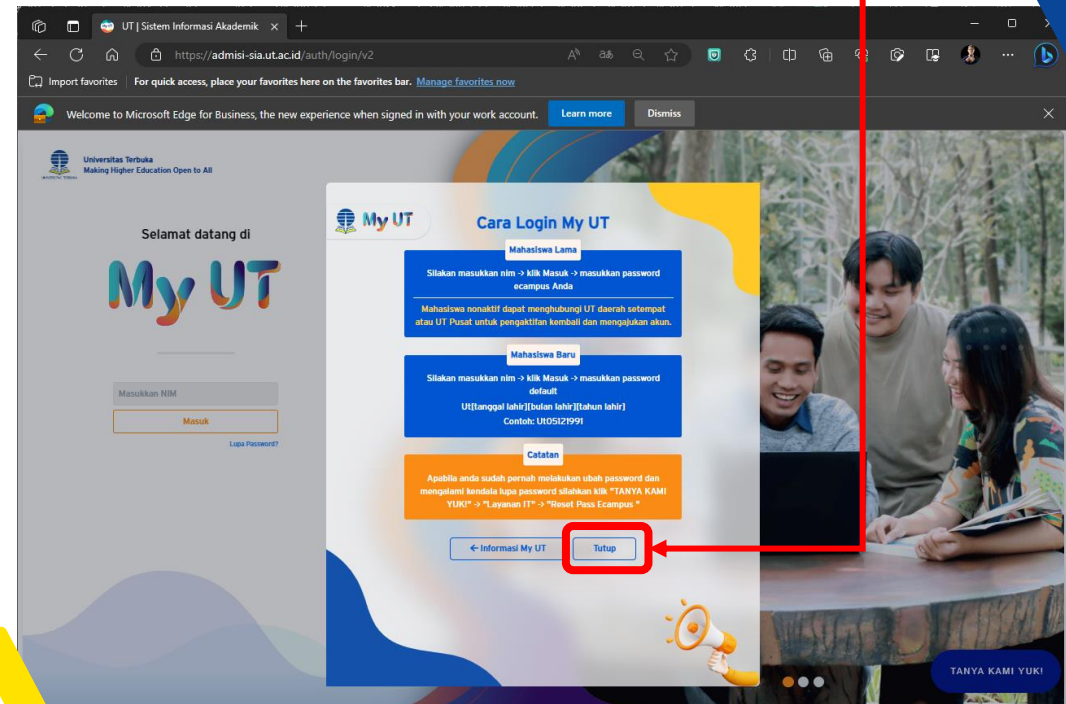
UT | Sistem Informasi Akademik ×

https://admisi-sia.ut.ac.id/auth/login/v2

Import favorites | For quick access, place your favorites here on the favorites bar. Manage favorites now

Welcome to Microsoft Edge for Business, the new experience when signed in with your work account. Learn more Dismiss

Universitas Terbuka
Making Higher Education Open to All

Selamat datang di

My UT

Masukkan NIM

Masuk

Lupa Password?

My UT

Cara Login My UT

Mahasiswa Lama

Silakan masukkan nim -> klik Masuk -> masukkan password ecampus Anda

Mahasiswa nonaktif dapat menghubungi UT daerah setempat atau UT Pusat untuk pengaktifan kembali dan mengajukan akun.

Mahasiswa Baru

Silakan masukkan nim -> klik Masuk -> masukkan password default
Ut[tanggal lahir][bulan lahir][tahun lahir]
Contoh: Ut05121991

Catatan

Apabila anda sudah pernah melakukan ubah password dan mengalami kendala lupa password silahkan klik "TANYA KAMI YUK!" -> "Layanan IT" -> "Reset Pass Ecampus "

← Informasi My UT

Tutup

TANYA KAMI YUK!